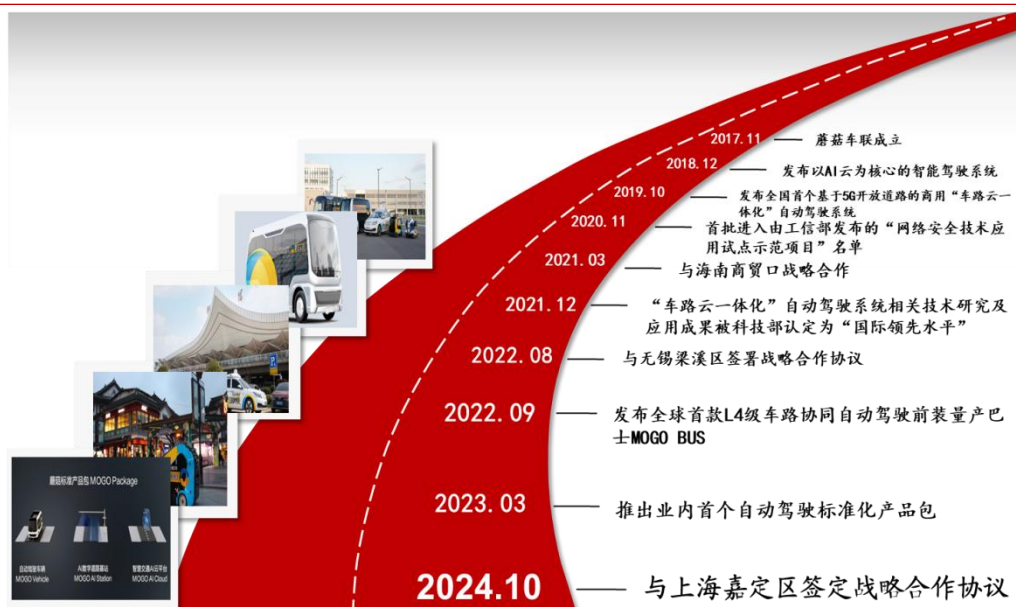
2017.11 蘑菇车联成立

2018.12 发布以AI云为核心的智能驾驶系统

2019.10 发布全国首个基于5G开放道路的商用“车路云一体化”自动驾驶系统

2020.11 首批进入由工信部发布的“网络安全技术应用试点示范项目”名单

2021.03 与海南商贸口战略合作

2021.12 “车路云一体化”自动驾驶系统相关技术研究及应用成果被科技部认定为“国际领先水平”

2022.08 与无锡梁溪区签署战略合作协议

2022.09 发布全球首款L4级车路协同自动驾驶前装量产巴士MOGO BUS

2023.03 推出业内首个自动驾驶标准化产品包

2024.10 与上海嘉定区签定战略合作协议

蘑菇标准产品包 MOGO Package

自动驾驶车辆 MOGO Vehicle

AI数字道路基站 MOGO AI Station

智慧交通AI云平台 MOGO AI Cloud